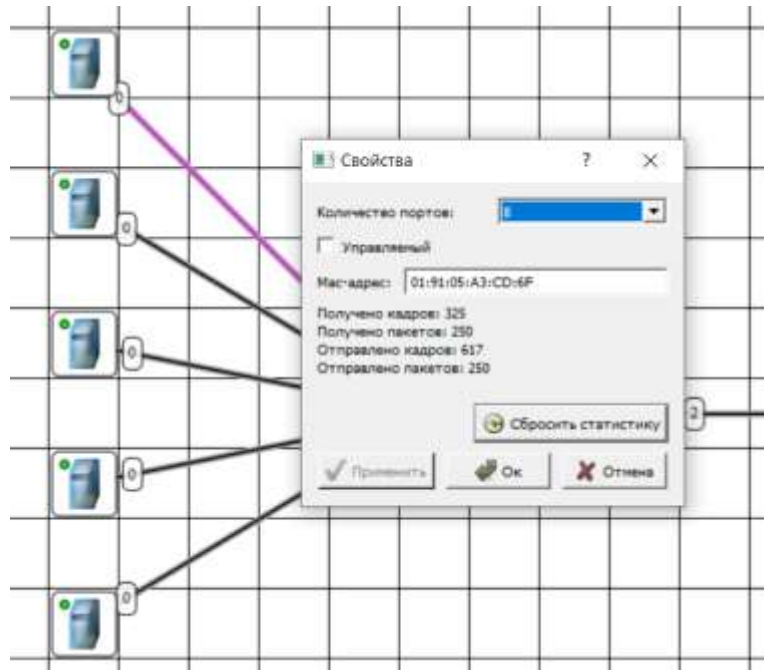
0

0

0

0

0

Свойства ? ×

Количество портов: 8

Управляемый

Мас-адрес: 01:91:05:A3:CD:6F

Получено кадров: 325
Получено пакетов: 250
Отправлено кадров: 617
Отправлено пакетов: 250

Сбросить статистику

Применить Ок Отмена

2